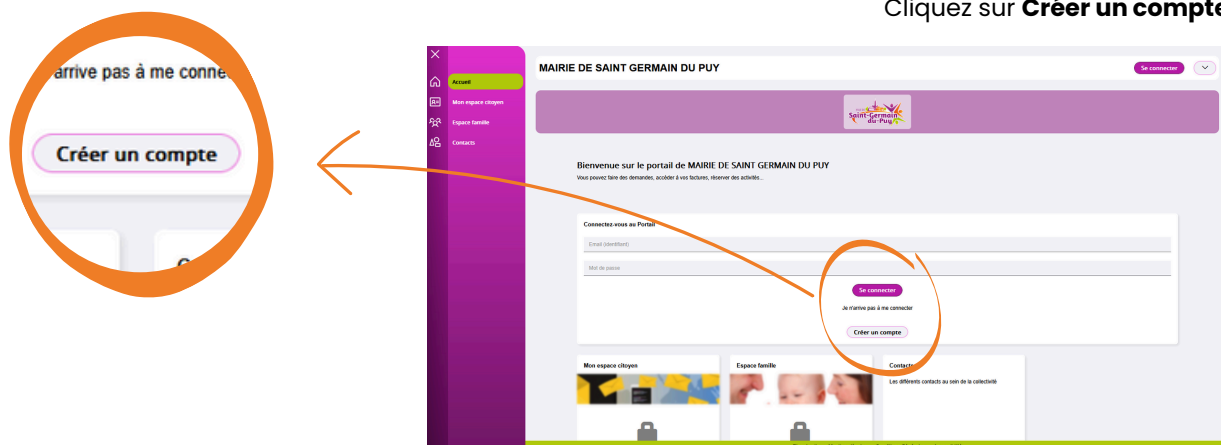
Cliquez sur **Créer un compte**

n'arrive pas à me conne

Créer un compte

Accueil
Mon espace citoyen
Espace famille
Contacts

MAIRIE DE SAINT GERMAIN DU PUY

Se connecter

Saint-Germain du-Puy

Bienvenue sur le portail de MAIRIE DE SAINT GERMAIN DU PUY

Vous pouvez faire des demandes, accéder à vos factures, réserver des activités...

Connectez-vous au Portail

Email (identifiant)

Mot de passe

Se connecter

Je n'arrive pas à me connecter

Créer un compte

Mon espace citoyen

Espace famille

Contacts

Les différents contacts au sein de la collectivité